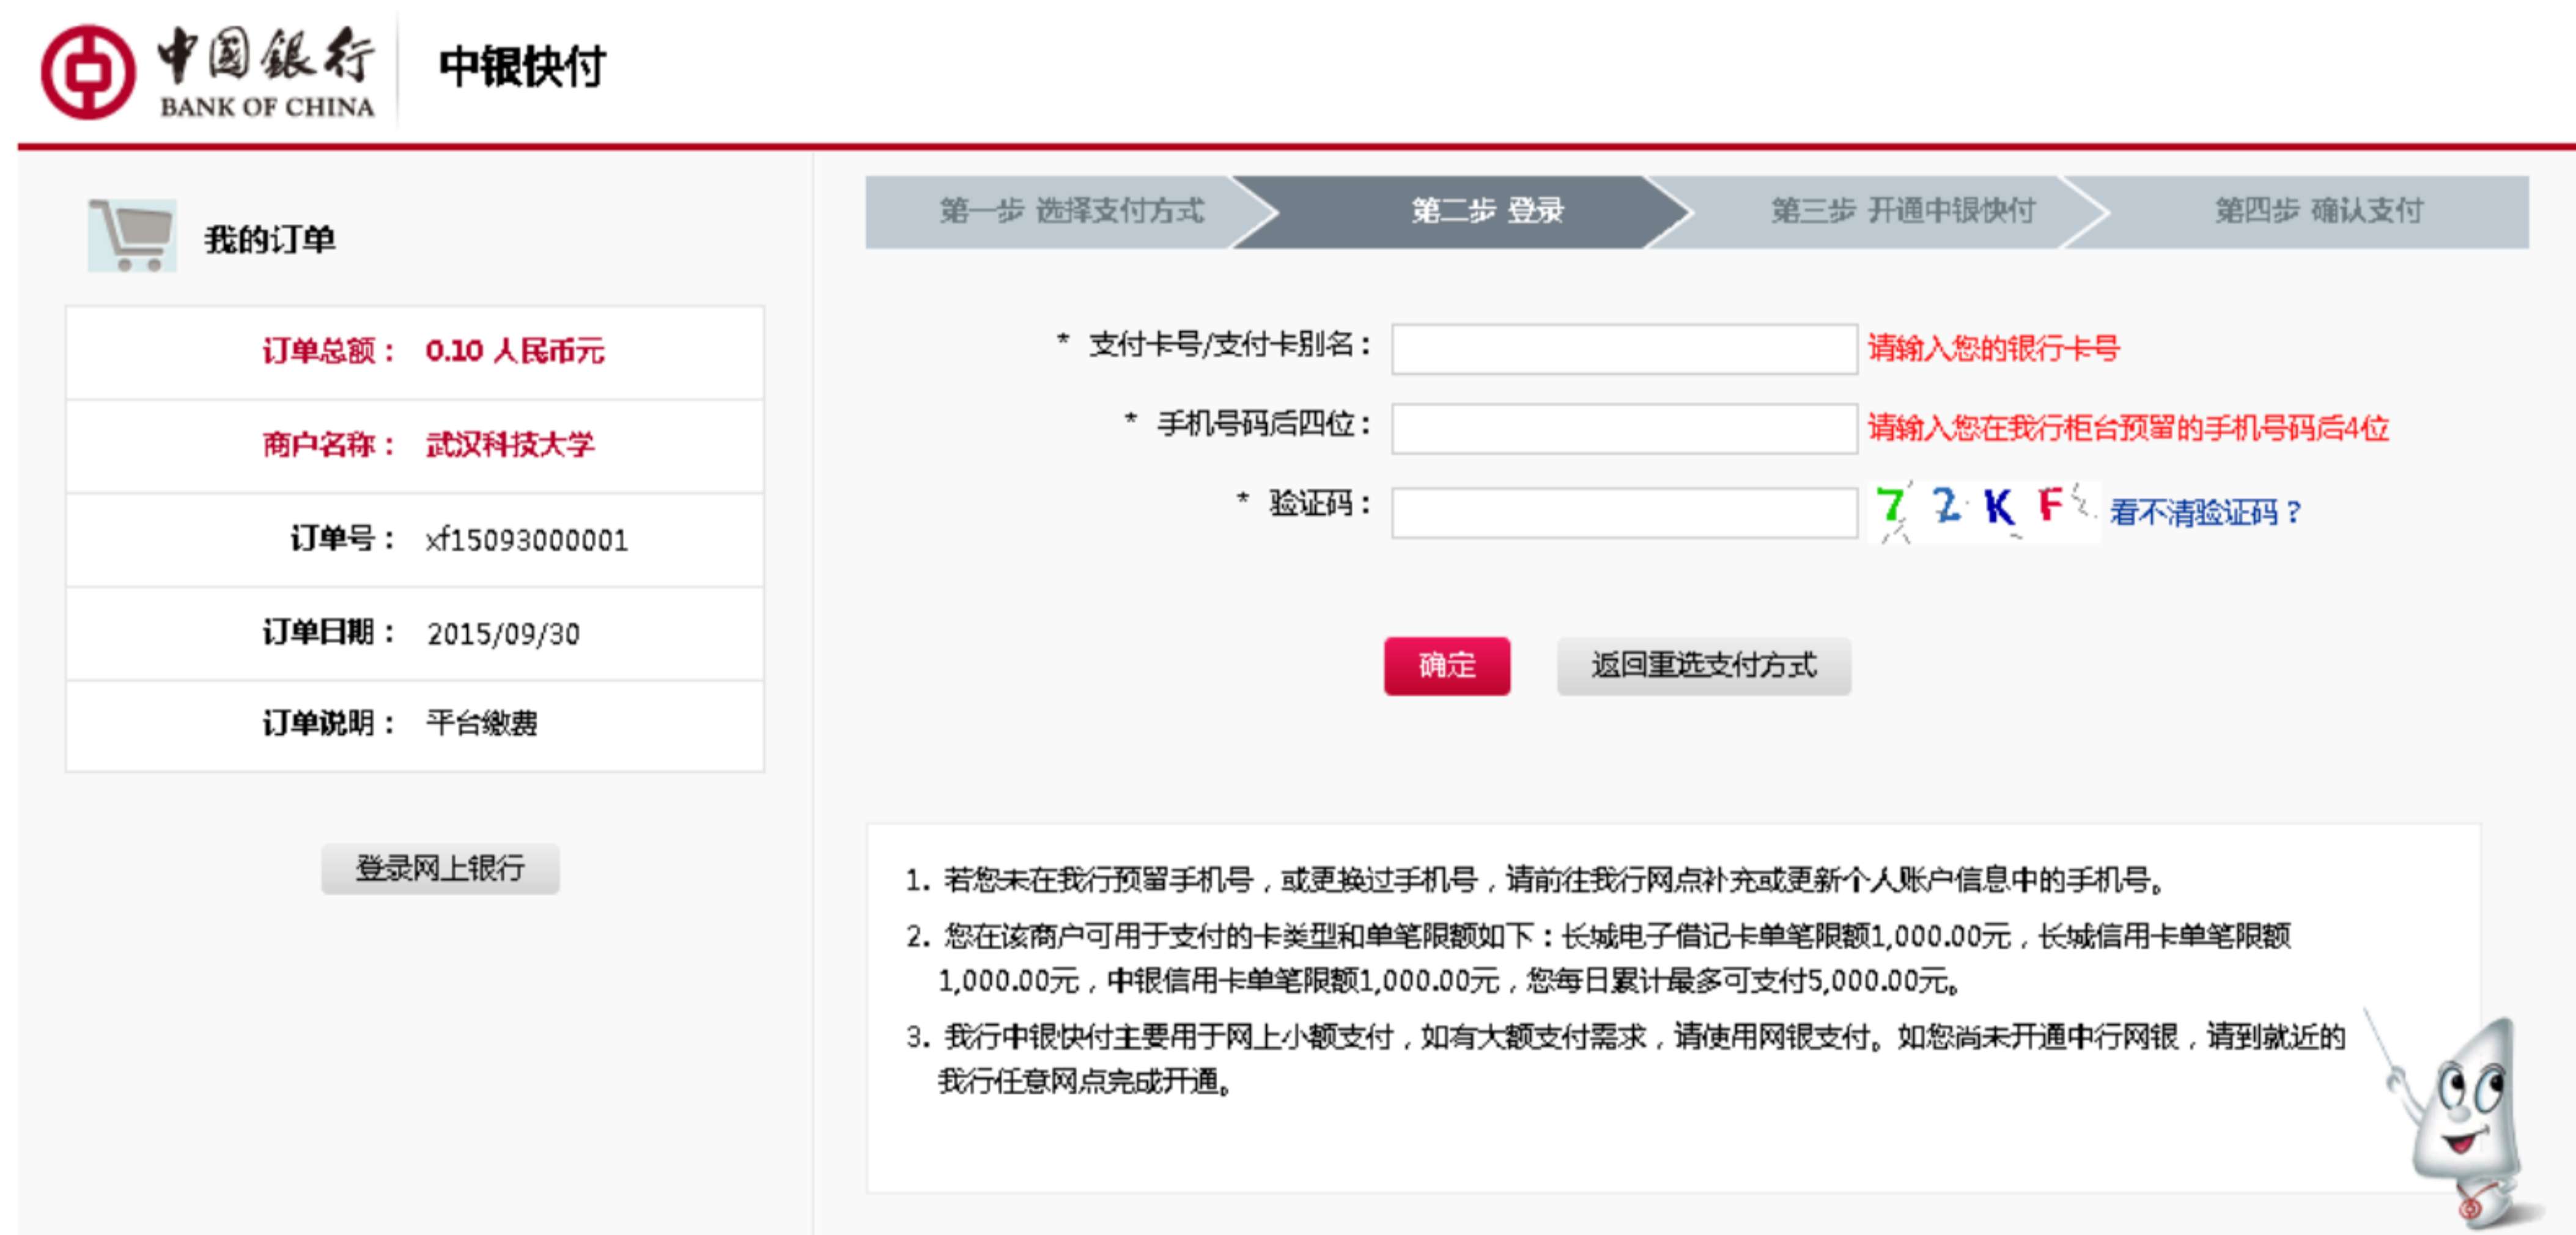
中国银行
BANK OF CHINA
中银快付

我的订单

| | |
|---|---|
| 订单总额： | 0.10 人民币元 |
| 商户名称： | 武汉科技大学 |
| 订单号： | xf15093000001 |
| 订单日期： | 2015/09/30 |
| 订单说明： | 平台缴费 |

登录网上银行

第一步 选择支付方式
第二步 登录
第三步 开通中银快付
第四步 确认支付

* 支付卡号/支付卡别名： 请输入您的银行卡号
* 手机号码后四位： 请输入您在我行柜台预留的手机号码后4位
* 验证码： 7 2 K F 看不清验证码？

确定
返回重选支付方式

1. 若您未在我行预留手机号，或更换过手机号，请前往我行网点补充或更新个人账户信息中的手机号。
2. 您在该商户可用于支付的卡类型和单笔限额如下：长城电子借记卡单笔限额1,000.00元，长城信用卡单笔限额1,000.00元，中银信用卡单笔限额1,000.00元，您每日累计最多可支付5,000.00元。
3. 我行中银快付主要用于网上小额支付，如有大额支付需求，请使用网银支付。如您尚未开通中行网银，请到就近的我行任意网点完成开通。